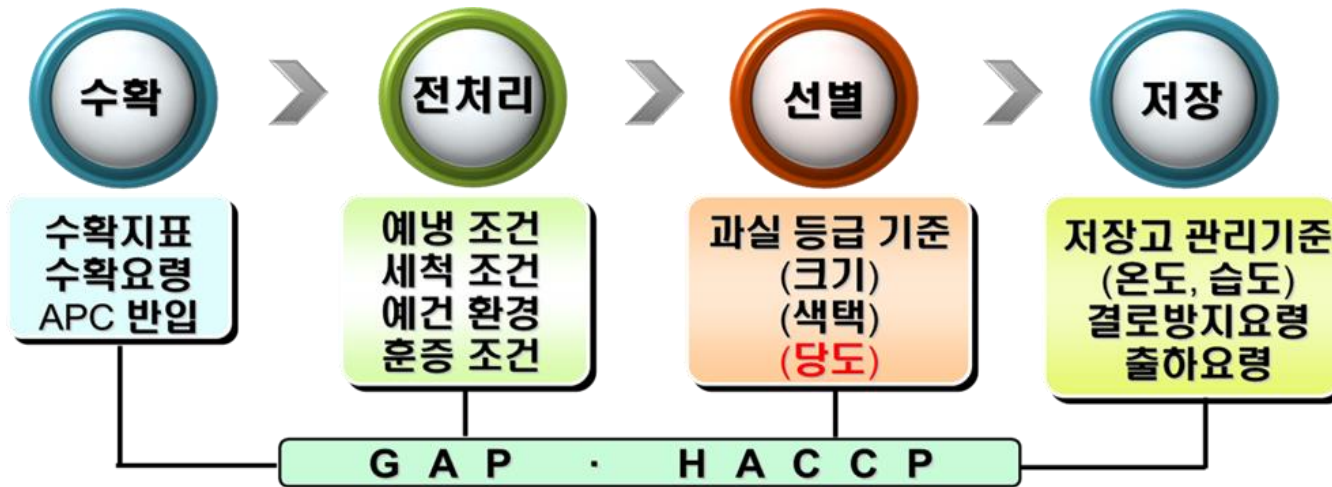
수확

전처리

선별

저장

수확지표
수확요령
APC 반입

예냉 조건
세척 조건
예건 환경
훈증 조건

과실 등급 기준
(크기)
(색택)
(당도)

저장고 관리기준
(온도, 습도)
결로방지요령
출하요령

G A P · H A C C P